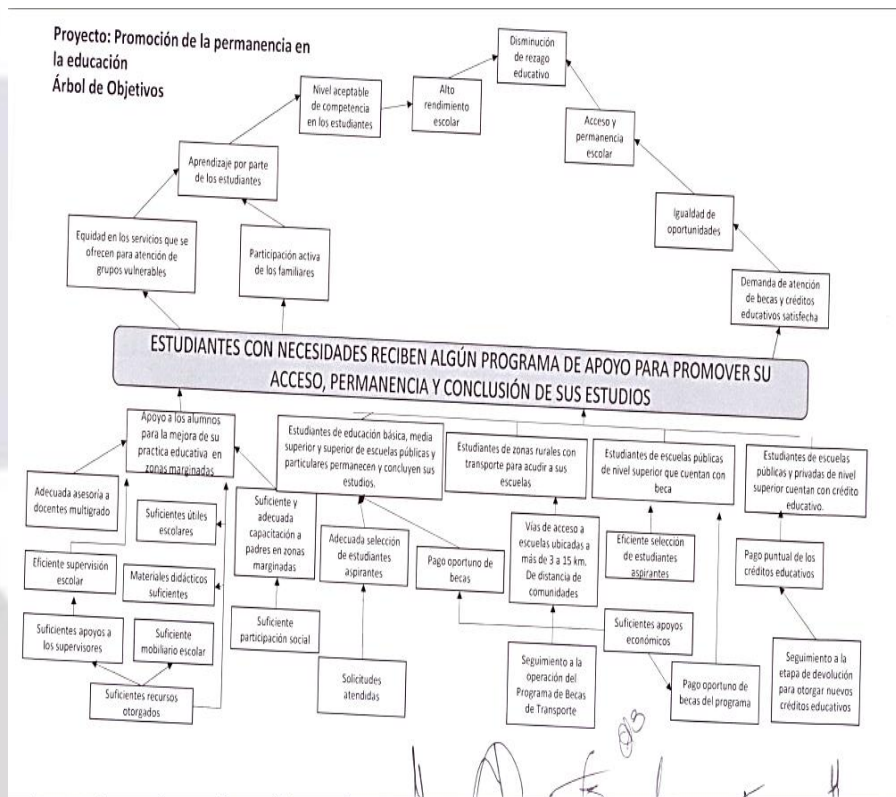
Proyecto: Promoción de la permanencia en la educación
Árbol de Objetivos

Disminución de rezago educativo

Nivel aceptable de competencia en los estudiantes

Alto rendimiento escolar

Acceso y permanencia escolar

Aprendizaje por parte de los estudiantes

Igualdad de oportunidades

Equidad en los servicios que se ofrecen para atención de grupos vulnerables

Participación activa de los familiares

Demanda de atención de becas y créditos educativos satisfecha

ESTUDIANTES CON NECESIDADES RECIBEN ALGÚN PROGRAMA DE APOYO PARA PROMOVER SU ACCESO, PERMANENCIA Y CONCLUSIÓN DE SUS ESTUDIOS

Apoyo a los alumnos para la mejora de su practica educativa en zonas marginadas

Estudiantes de educación básica, media superior y superior de escuelas públicas y particulares permanecen y concluyen sus estudios.

Estudiantes de zonas rurales con transporte para acudir a sus escuelas

Estudiantes de escuelas públicas de nivel superior que cuentan con beca

Estudiantes de escuelas públicas y privadas de nivel superior cuentan con crédito educativo.

Adecuada asesoría a docentes multigrado

Suficientes útiles escolares

Suficiente y adecuada capacitación a padres en zonas marginadas

Adecuada selección de estudiantes aspirantes

Pago oportuno de becas

Vías de acceso a escuelas ubicadas a más de 3 a 15 km. De distancia de comunidades

Eficiente selección de estudiantes aspirantes

Pago puntual de los créditos educativos

Eficiente supervisión escolar

Materiales didácticos suficientes

Suficiente participación social

Suficientes apoyos económicos

Suficientes apoyos a los supervisores

Suficiente mobiliario escolar

Solicitudes atendidas

Seguimiento a la operación del Programa de Becas de Transporte

Pago oportuno de becas del programa

Seguimiento a la etapa de devolución para otorgar nuevos créditos educativos

Suficientes recursos otorgados

013